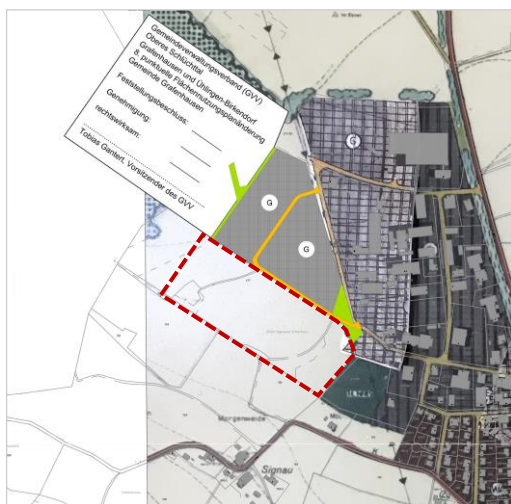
Gemeindeverwaltungsverband (GVV) Oberes Schlüchttal
Grafenhausen und Ühlingen-Birkendorf
8. punktuelle Flächennutzungsplanänderung
Gemeinde Grafenhausen

Feststellungsbeschluss:

Genehmigung:

rechtswirksam:

Tobias Gantert, Vorsitzender des GVV

G

G

G

Morgenweide

Signau